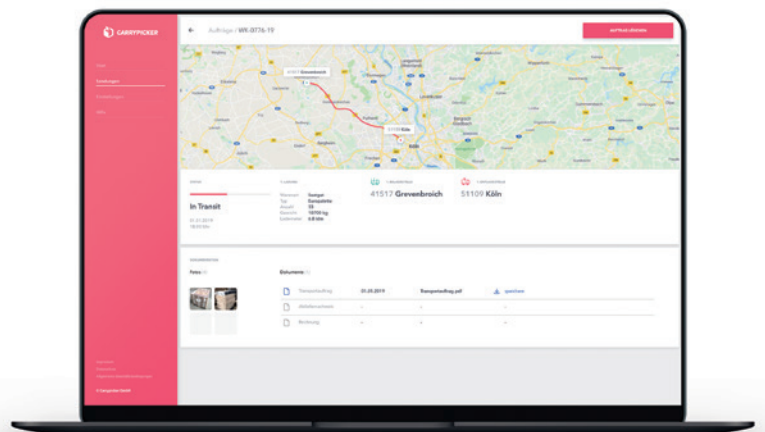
CARRYPICKER

Aufträge / WK-0776-19

AUFTRAG LÖSCHEN

41517 Grevenbroich

51109 Köln

In Transit

41517 Grevenbroich

51109 Köln

Fotos

Dokumente

Transportauftrag

31.01.2019

Transportauftrag.pdf

speichern

Ablieferschein

-

Rechnung

-

© Carrypicker GmbH